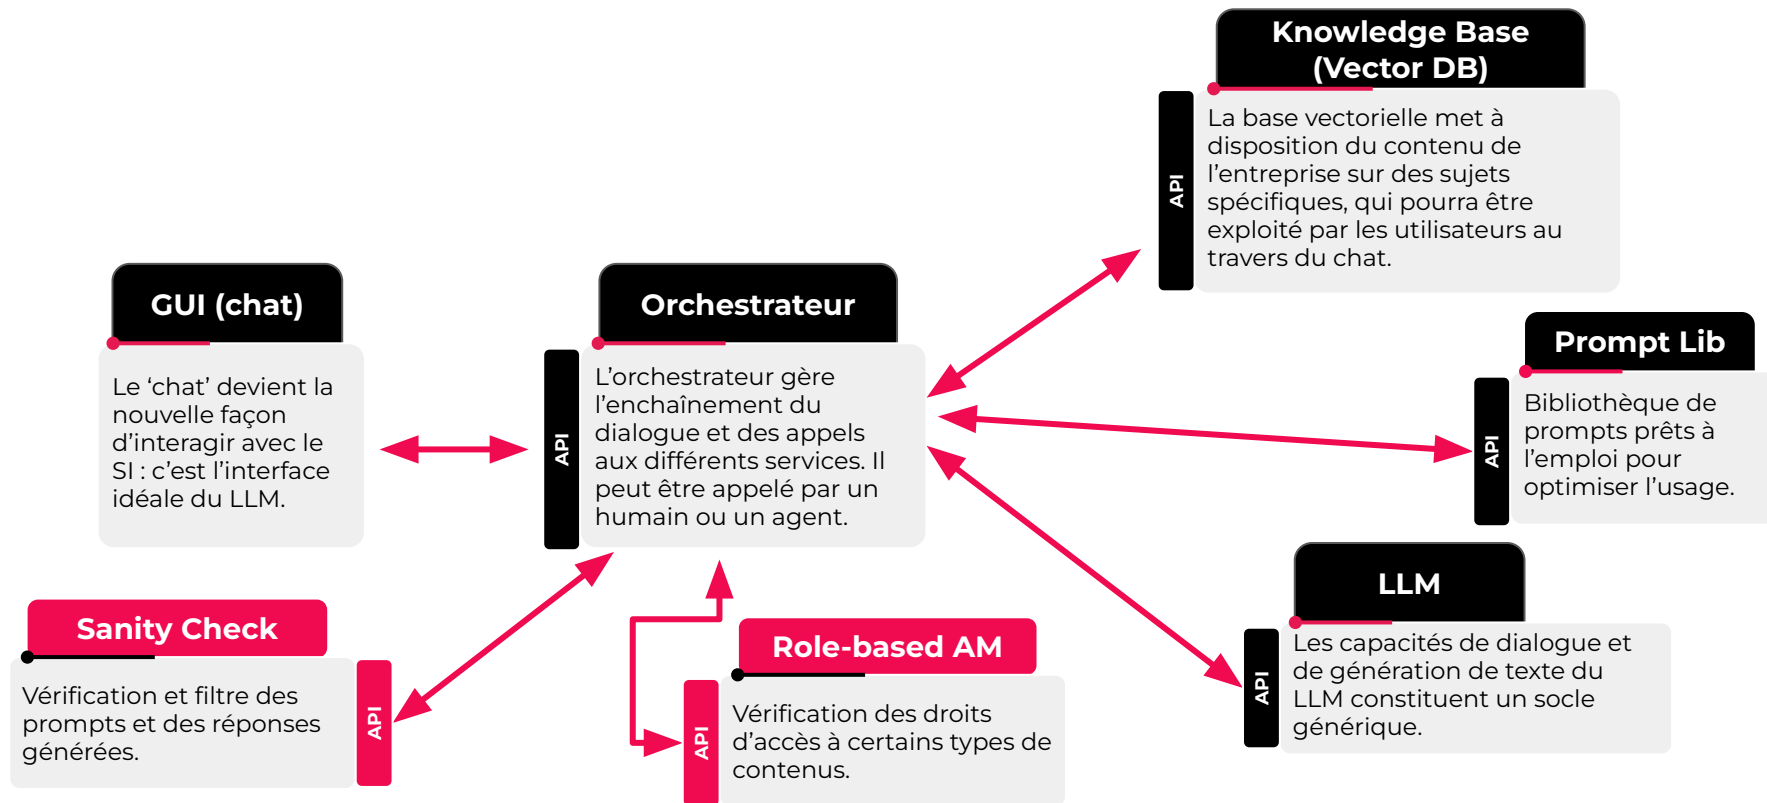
Knowledge Base (Vector DB)

API

La base vectorielle met à disposition du contenu de l'entreprise sur des sujets spécifiques, qui pourra être exploité par les utilisateurs au travers du chat.

GUI (chat)

Le 'chat' devient la nouvelle façon d'interagir avec le SI : c'est l'interface idéale du LLM.

Orchestrateur

API

L'orchestrateur gère l'enchaînement du dialogue et des appels aux différents services. Il peut être appelé par un humain ou un agent.

Prompt Lib

API

Bibliothèque de prompts prêts à l'emploi pour optimiser l'usage.

LLM

API

Les capacités de dialogue et de génération de texte du LLM constituent un socle générique.

Sanity Check

Vérification et filtre des prompts et des réponses générées.

API

Role-based AM

API

Vérification des droits d'accès à certains types de contenus.